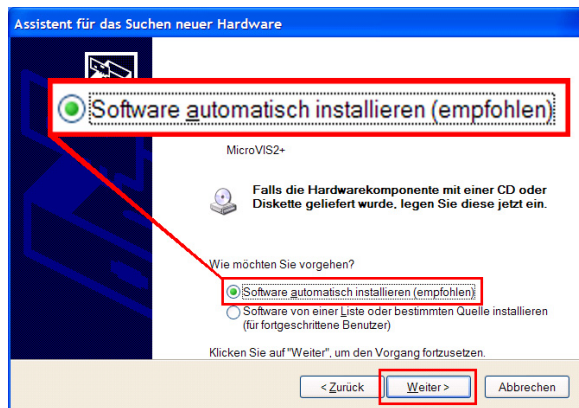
Assistent für das Suchen neuer Hardware

Software automatisch installieren (empfohlen)

MicroVIS2+

Falls die Hardwarekomponente mit einer CD oder Diskette geliefert wurde, legen Sie diese jetzt ein.

Wie möchten Sie vorgehen?

Software automatisch installieren (empfohlen)

Software von einer Liste oder bestimmten Quelle installieren (für fortgeschrittene Benutzer)

Klicken Sie auf "Weiter", um den Vorgang fortzusetzen.

< Zurück | Weiter > | Abbrechen